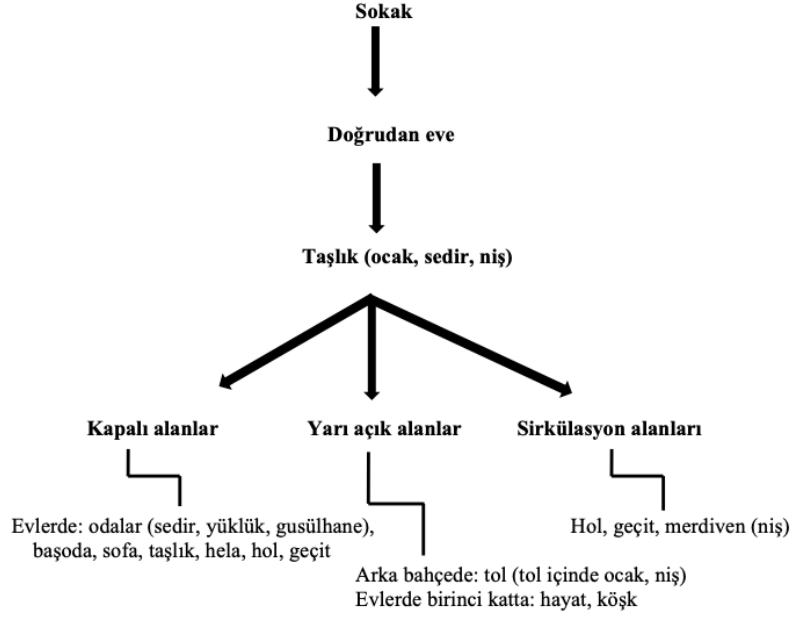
Sokak

Doğrudan eve

Taşlık (ocak, sedir, niş)

Kapalı alanlar

Yarı açık alanlar

Sirkülasyon alanları

Evlerde: odalar (sedir, yüklük, gusülhane), başoda, sofa, taşlık, hela, hol, geçit

Arka bahçede: tol (tol içinde ocak, niş)
Evlerde birinci katta: hayat, köşk

Hol, geçit, merdiven (niş)